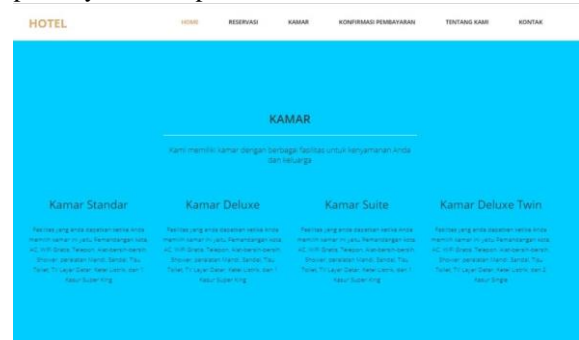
HOTEL

HOME RESERVASI KAMAR KONFIRMASI PEMBAYARAN TENTANG KAMI KONTAK

KAMAR

Kami memiliki kamar dengan berbagai fasilitas untuk kenyamanan Anda dan keluarga

Kamar Standar

Fasilitas yang anda dapatkan ketika anda memilih kamar ini yaitu, Pemandangan kota, AC, Wifi Gratis, Telepon, Alat-bersih-bersih, Shower, peralatan Mandi, Sandal, Tisu, Toilet, TV Layar Datar, Kotak Listrik, dan 1 Kasur Super King

Kamar Deluxe

Fasilitas yang anda dapatkan ketika anda memilih kamar ini yaitu, Pemandangan kota, AC, Wifi Gratis, Telepon, Alat-bersih-bersih, Shower, peralatan Mandi, Sandal, Tisu, Toilet, TV Layar Datar, Kotak Listrik, dan 1 Kasur Super King

Kamar Suite

Fasilitas yang anda dapatkan ketika anda memilih kamar ini yaitu, Pemandangan kota, AC, Wifi Gratis, Telepon, Alat-bersih-bersih, Shower, peralatan Mandi, Sandal, Tisu, Toilet, TV Layar Datar, Kotak Listrik, dan 1 Kasur Super King

Kamar Deluxe Twin

Fasilitas yang anda dapatkan ketika anda memilih kamar ini yaitu, Pemandangan kota, AC, Wifi Gratis, Telepon, Alat-bersih-bersih, Shower, peralatan Mandi, Sandal, Tisu, Toilet, TV Layar Datar, Kotak Listrik, dan 2 Kasur Single